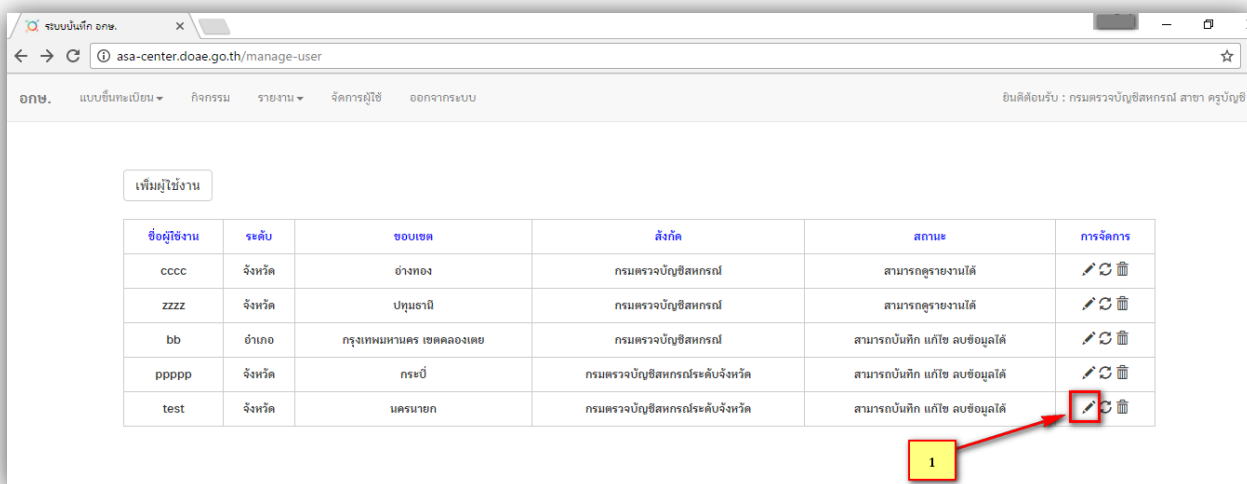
ระบบบันทึก อกษ.

asa-center.doae.go.th/manage-user

อกษ. แบบขึ้นทะเบียน▾ กิจกรรม รายงาน▾ จัดการผู้ใช้ ออกจากระบบ ยินดีต้อนรับ : กรมตรวจบัญชีสหกรณ์ สาขา ครูบัญชี

เพิ่มผู้ใช้งาน

| ชื่อผู้ใช้งาน | ระดับ | ขอบเขต | สังกัด | สถานะ | การจัดการ |
|---|---|---|---|---|---|
| cccc | จังหวัด | อ่างทอง | กรมตรวจบัญชีสหกรณ์ | สามารถดูรายงานได้ | |
| zzzz | จังหวัด | ปทุมธานี | กรมตรวจบัญชีสหกรณ์ | สามารถดูรายงานได้ | |
| bb | อำเภอ | กรุงเทพมหานคร เขตคลองเตย | กรมตรวจบัญชีสหกรณ์ | สามารถบันทึก แก้ไข ลบข้อมูลได้ | |
| ppppp | จังหวัด | กระบี่ | กรมตรวจบัญชีสหกรณ์ระดับจังหวัด | สามารถบันทึก แก้ไข ลบข้อมูลได้ | |
| test | จังหวัด | นครนายก | กรมตรวจบัญชีสหกรณ์ระดับจังหวัด | สามารถบันทึก แก้ไข ลบข้อมูลได้ | |

1